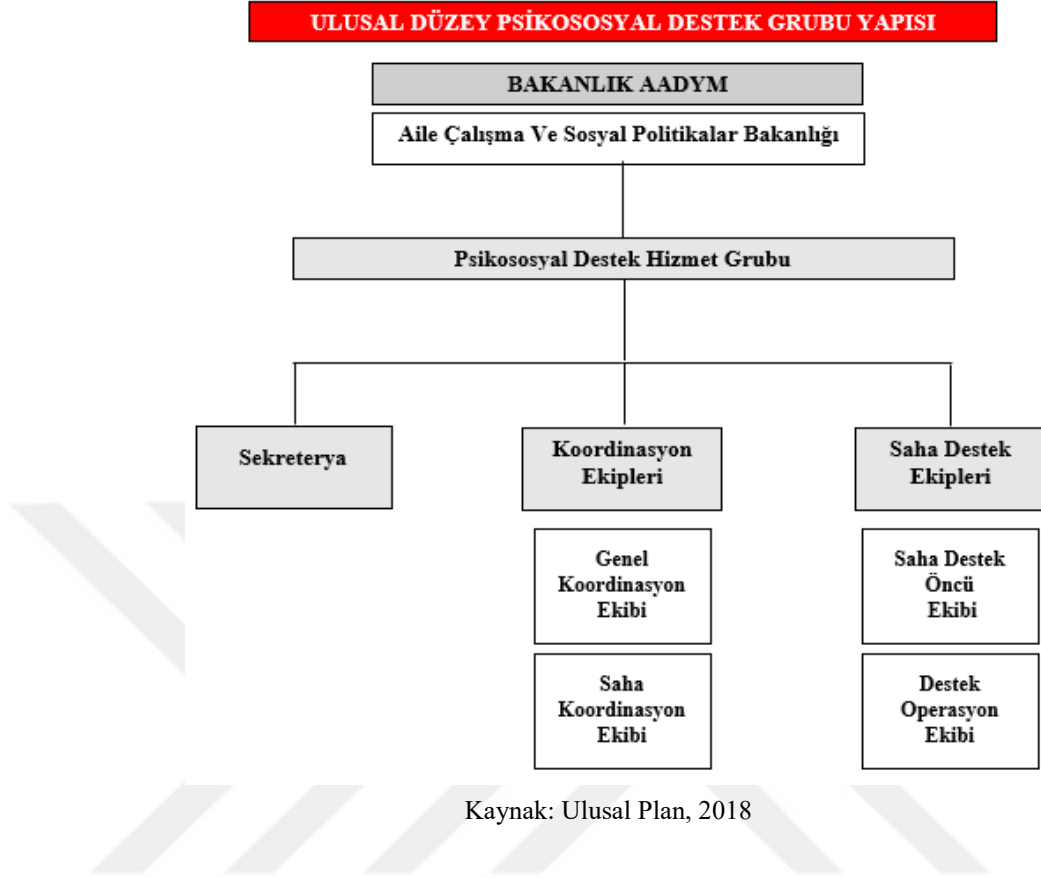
ULUSAL DÜZEY PSİKOSOSYAL DESTEK GRUBU YAPISI

BAKANLIK AADYM

Aile Çalışma Ve Sosyal Politikalar Bakanlığı

Psikososyal Destek Hizmet Grubu

Sekreterya

Koordinasyon Ekipleri

Saha Destek Ekipleri

Genel Koordinasyon Ekibi

Saha Koordinasyon Ekibi

Saha Destek Öncü Ekibi

Destek Operasyon Ekibi

Kaynak: Ulusal Plan, 2018